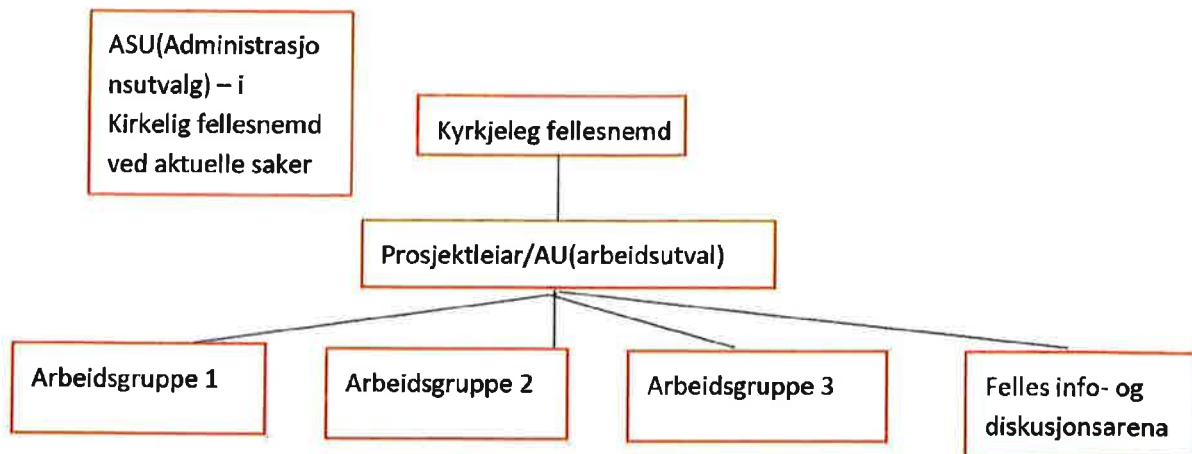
ASU(Administrasjonsutvalg) – i Kirkelig fellesnemd ved aktuelle saker

Kyrkjeleg fellesnemd

Prosjektleiar/AU(arbeidsutval)

Arbeidsgruppe 1

Arbeidsgruppe 2

Arbeidsgruppe 3

Felles info- og diskusjonsarena